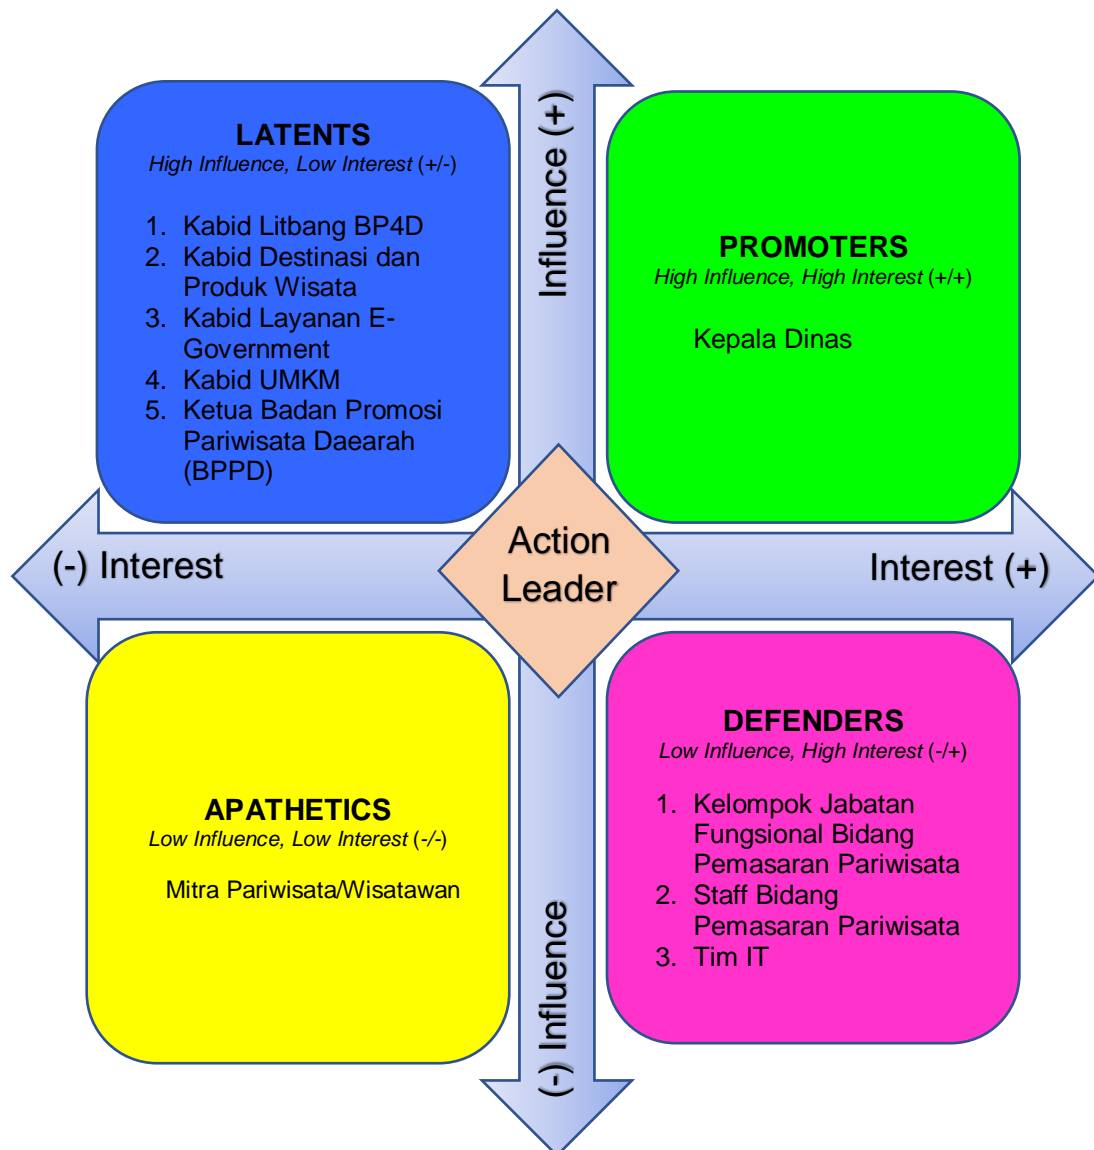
LATENTS
High Influence, Low Interest (+/-)

1. Kabid Litbang BP4D
2. Kabid Destinasi dan Produk Wisata
3. Kabid Layanan E-Government
4. Kabid UMKM
5. Ketua Badan Promosi Pariwisata Daearah (BPPD)

Influence (+)

PROMOTERS
High Influence, High Interest (+/+)

Kepala Dinas

(-) Interest

Action Leader

Interest (+)

APATHETICS
Low Influence, Low Interest (-/-)

Mitra Pariwisata/Wisatawan

(-) Influence

DEFENDERS
Low Influence, High Interest (-/+)

1. Kelompok Jabatan Fungsional Bidang Pemasaran Pariwisata
2. Staff Bidang Pemasaran Pariwisata
3. Tim IT